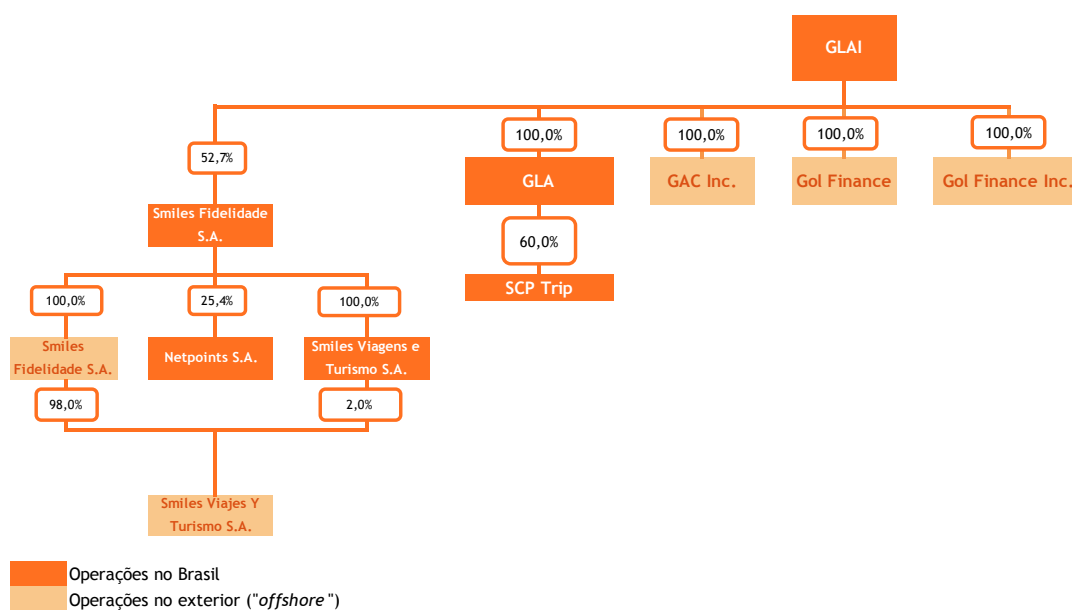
GLAI

52,7%

Smiles Fidelidade S.A.

100,0%

Smiles Fidelidade S.A.

98,0%

25,4%

Netpoints S.A.

100,0%

Smiles Viagens e Turismo S.A.

2,0%

Smiles Viajes Y Turismo S.A.

100,0%

GLA

60,0%

SCP Trip

100,0%

GAC Inc.

100,0%

Gol Finance

100,0%

Gol Finance Inc.

Operações no Brasil

Operações no exterior ("*offshore*")